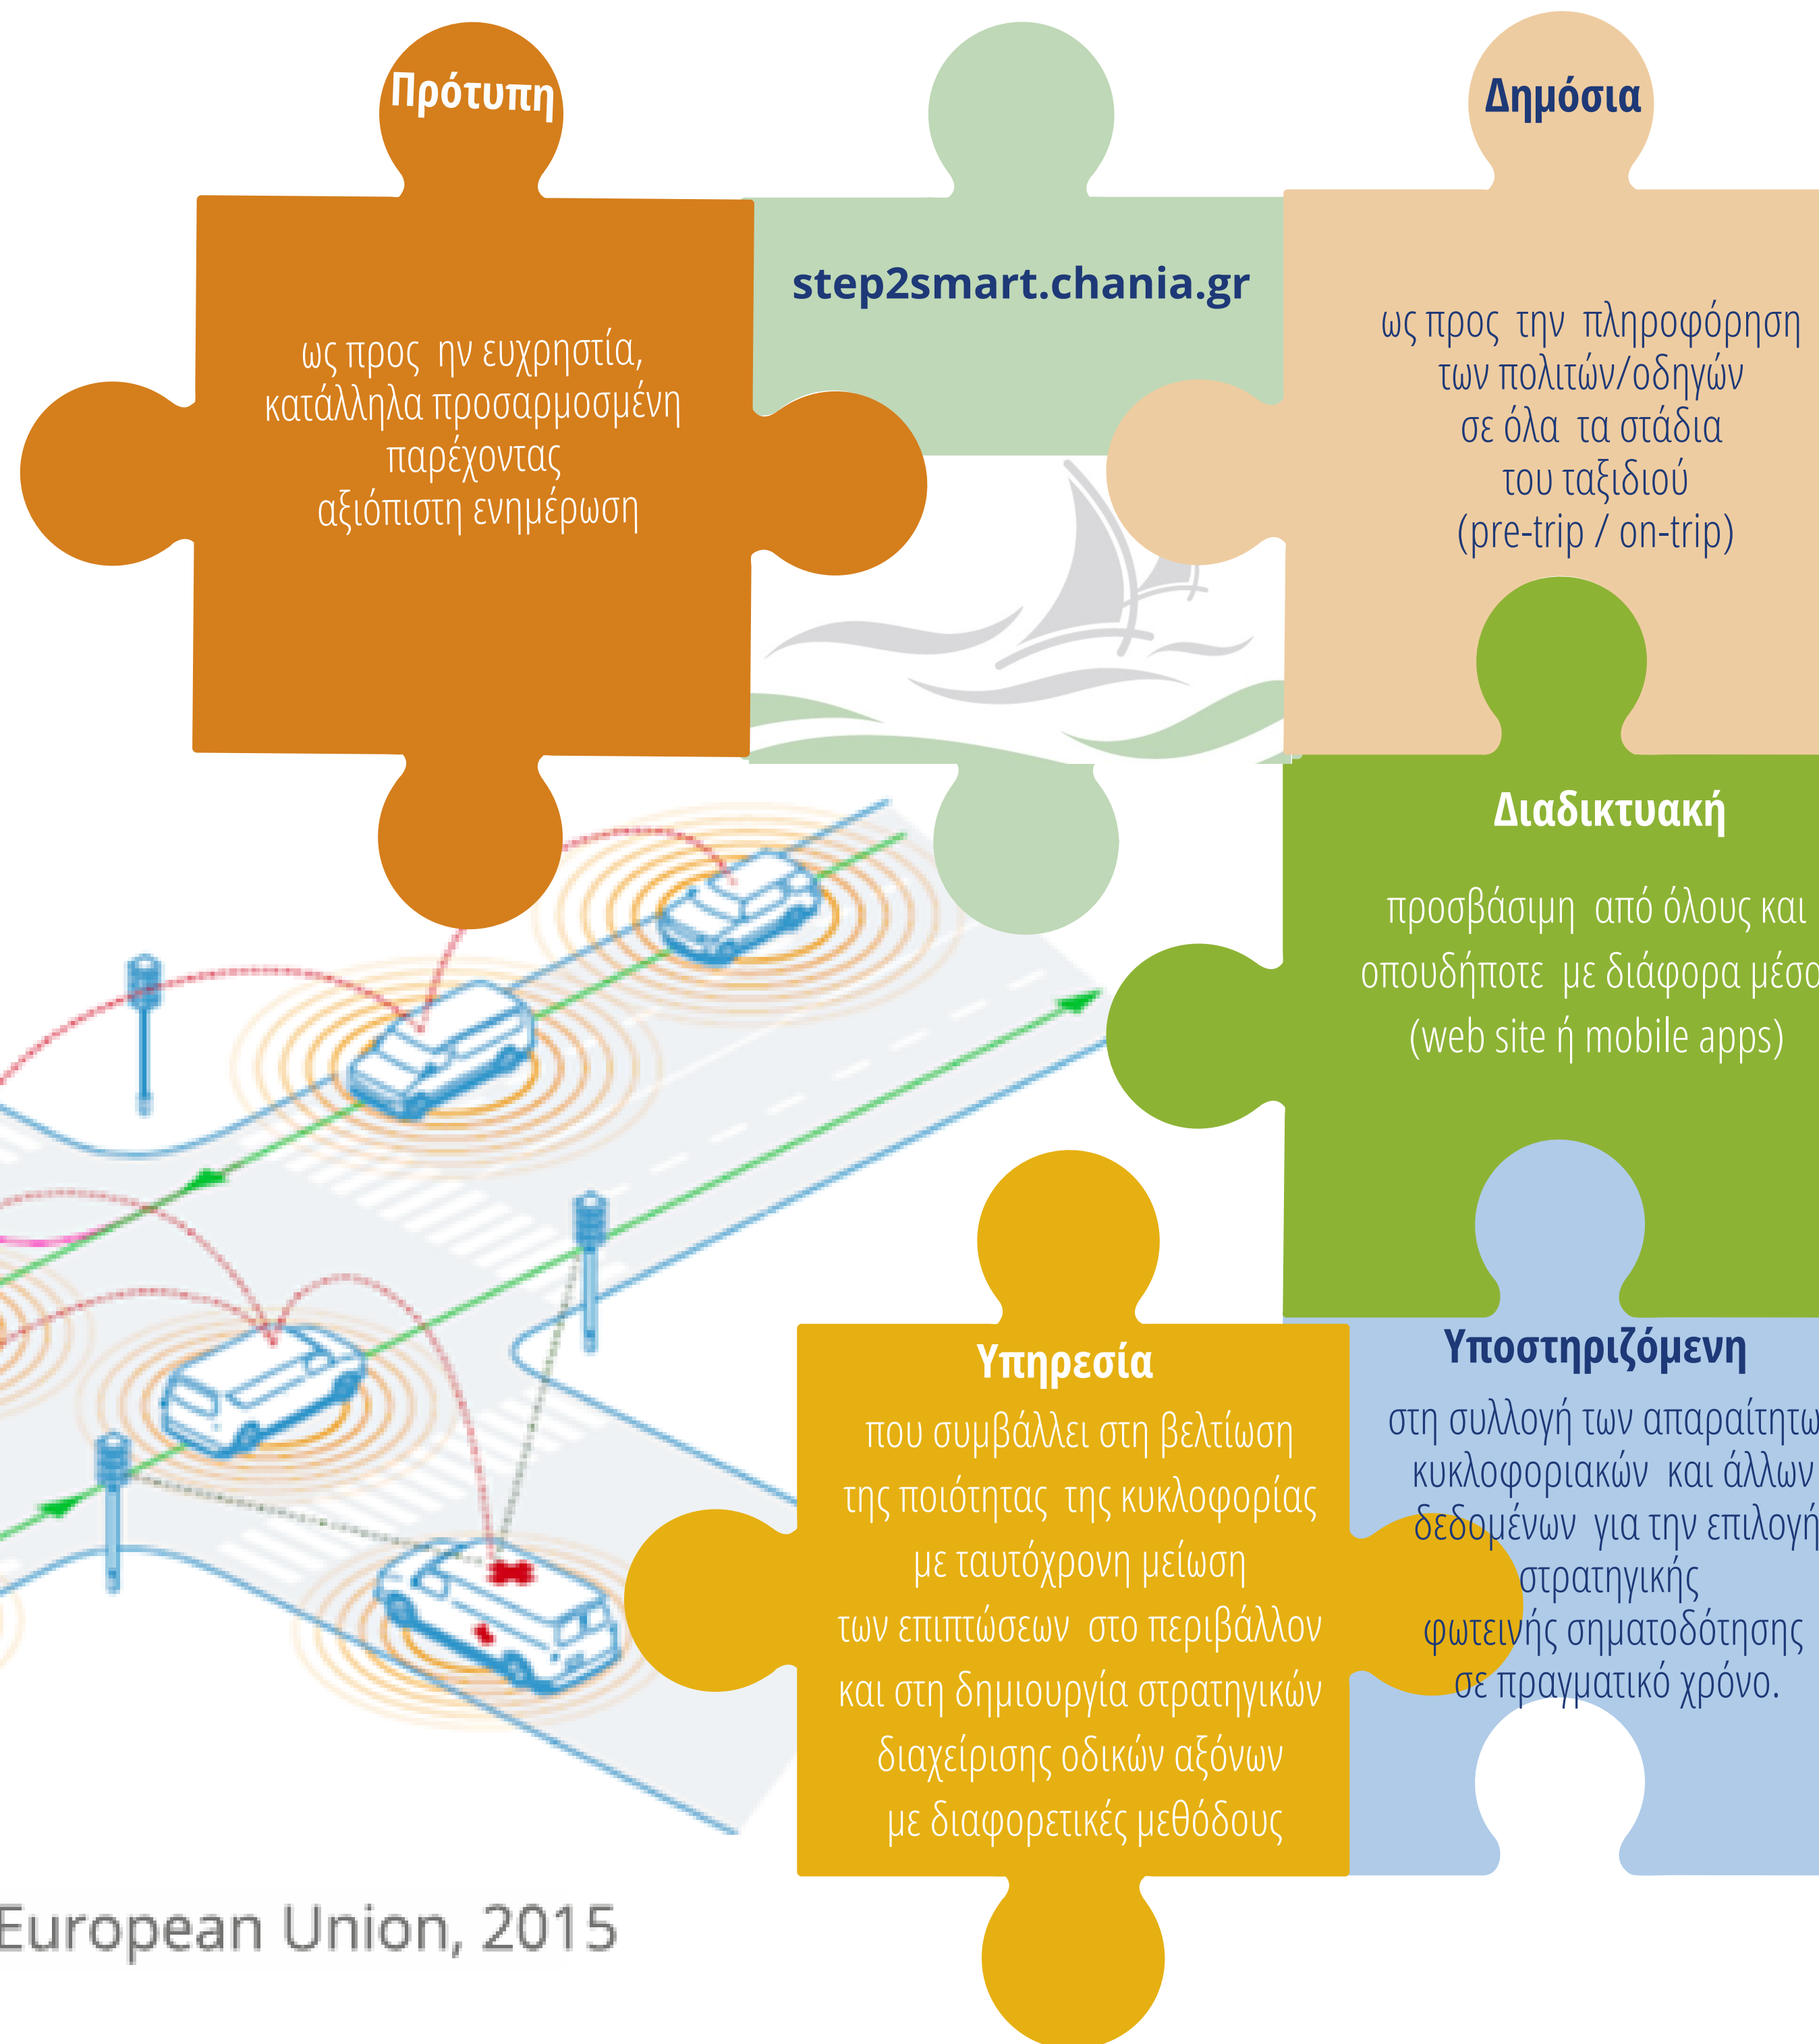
Πρότυπη

ως προς ην ευχρηστία, κατάλληλα προσαρμοσμένη παρέχοντας αξιόπιστη ενημέρωση

step2smart.chania.gr

Δημόσια

ως προς την πληροφόρηση των πολιτών/οδηγών σε όλα τα στάδια του ταξιδιού (pre-trip / on-trip)

Διαδικτυακή

προσβάσιμη από όλους και οπουδήποτε με διάφορα μέσα (web site ή mobile apps)

Υπηρεσία

που συμβάλλει στη βελτίωση της ποιότητας της κυκλοφορίας με ταυτόχρονη μείωση των επιπτώσεων στο περιβάλλον και στη δημιουργία στρατηγικών διαχείρισης οδικών αξόνων με διαφορετικές μεθόδους

Υποστηριζόμενη

στη συλλογή των απαραίτητω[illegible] κυκλοφοριακών και άλλων δεδομένων για την επιλογή στρατηγικής φωτεινής σηματοδότησης σε πραγματικό χρόνο.

European Union, 2015